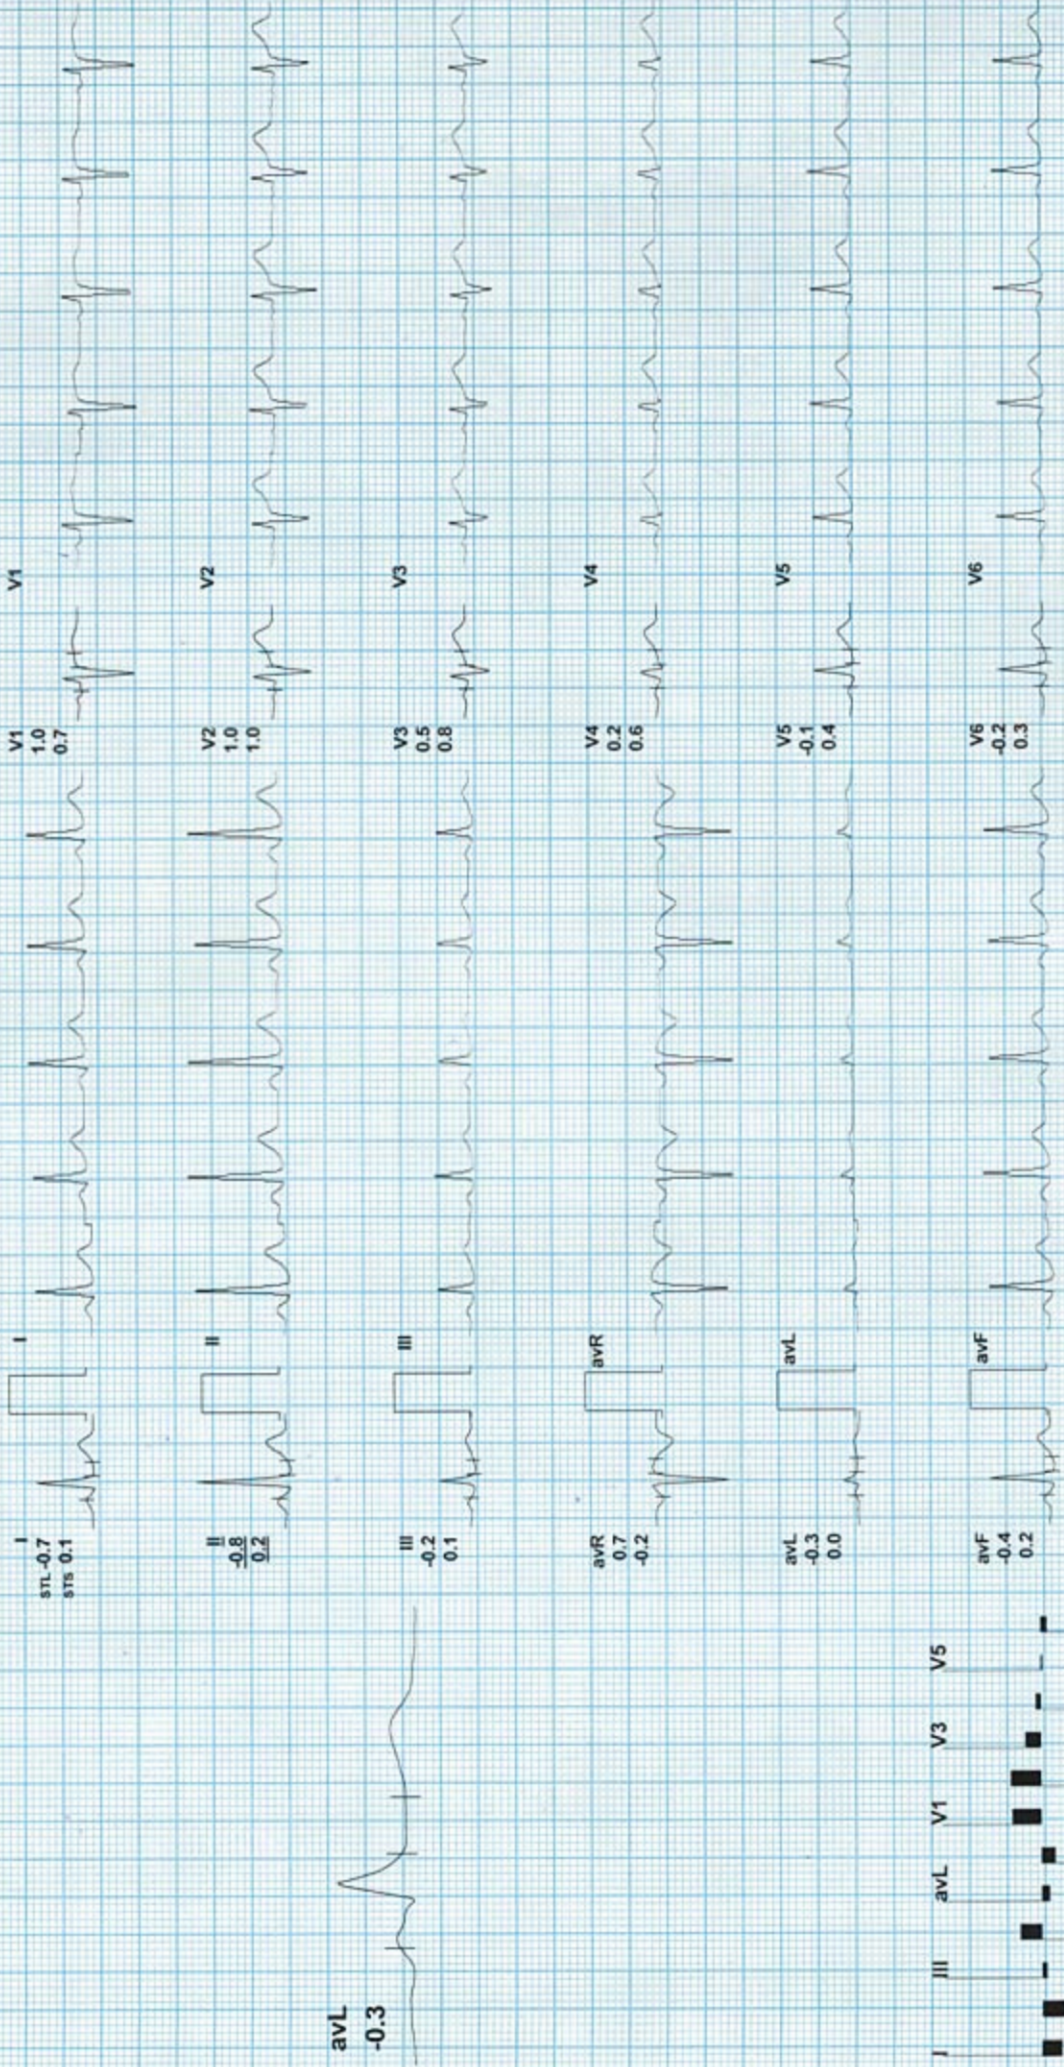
V1
1.0
0.7
V1

V2
1.0
1.0
V2

V3
0.5
0.8
V3

V4
0.2
0.6
V4

V5
-0.1
0.4
V5

V6
-0.2
0.3
V6

I
STL -0.7
STS 0.1
I

II
-0.8
0.2
II

III
-0.2
0.1
III

avR
0.7
-0.2
avR

avL
-0.3
0.0
avL

avF
-0.4
0.2
avF

avL
-0.3

I
III
avL
V1
V3
V5